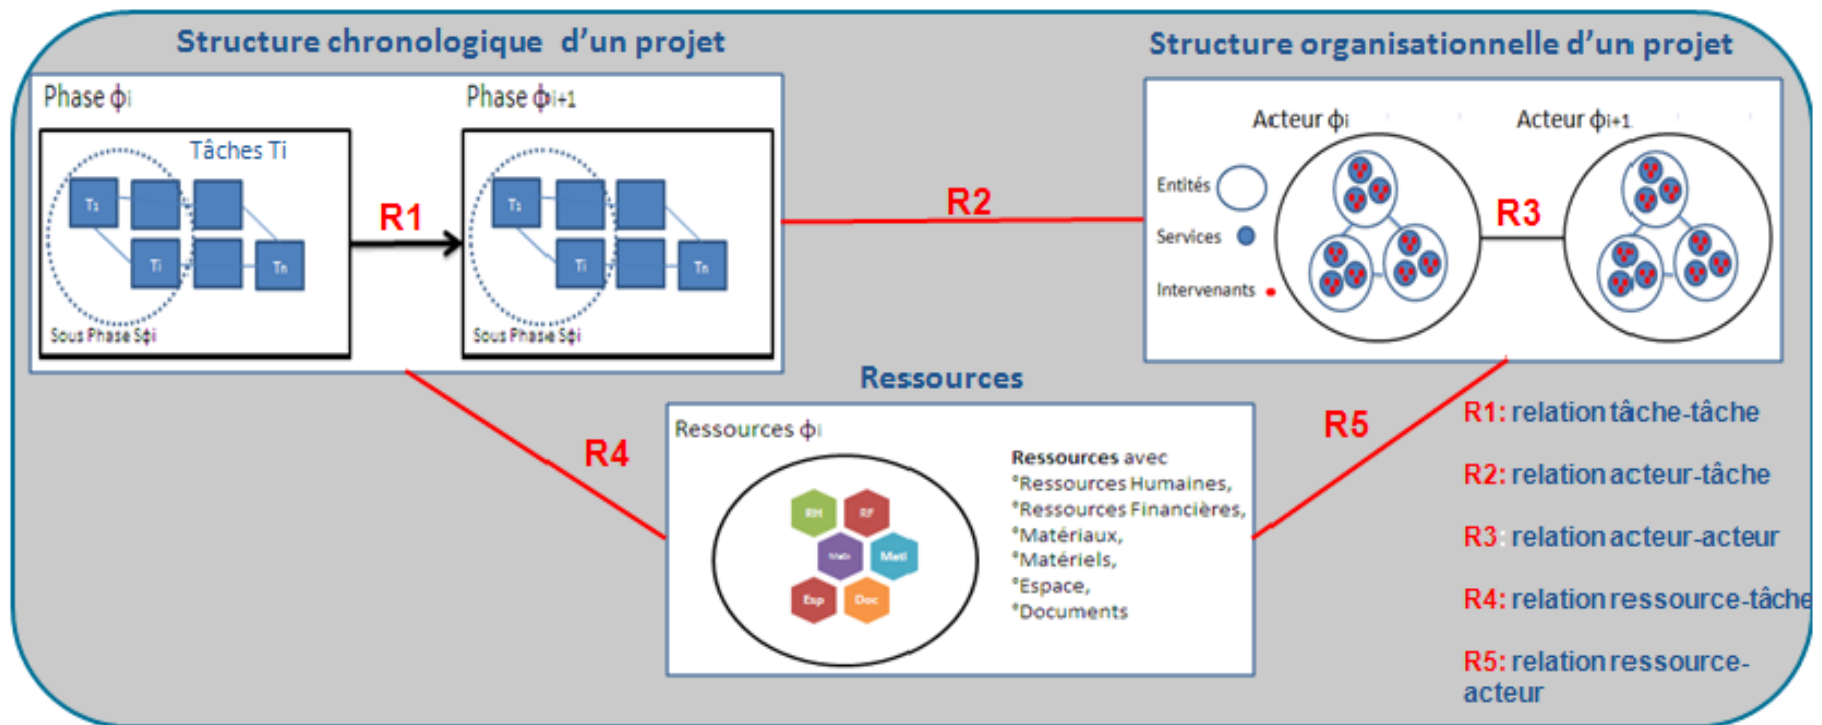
Structure chronologique d'un projet

Structure organisationnelle d'un projet

Phase $\phi_i$

Phase $\phi_{i+1}$

Tâches Ti

$T_1$

Ti

Tn

Sous Phase S$\phi_i$

R1

$T_1$

Ti

Tn

Sous Phase S$\phi_i$

R2

Acteur $\phi_i$

Acteur $\phi_{i+1}$

Entités

Services

Intervenants

R3

Ressources

Ressources $\phi_i$

RH

RF

Mats

Matl

Esp

Doc

Ressources avec
°Ressources Humaines,
°Ressources Financières,
°Matériaux,
°Matériels,
°Espace,
°Documents

R4

R5

R1: relation tâche-tâche

R2: relation acteur-tâche

R3: relation acteur-acteur

R4: relation ressource-tâche

R5: relation ressource-acteur